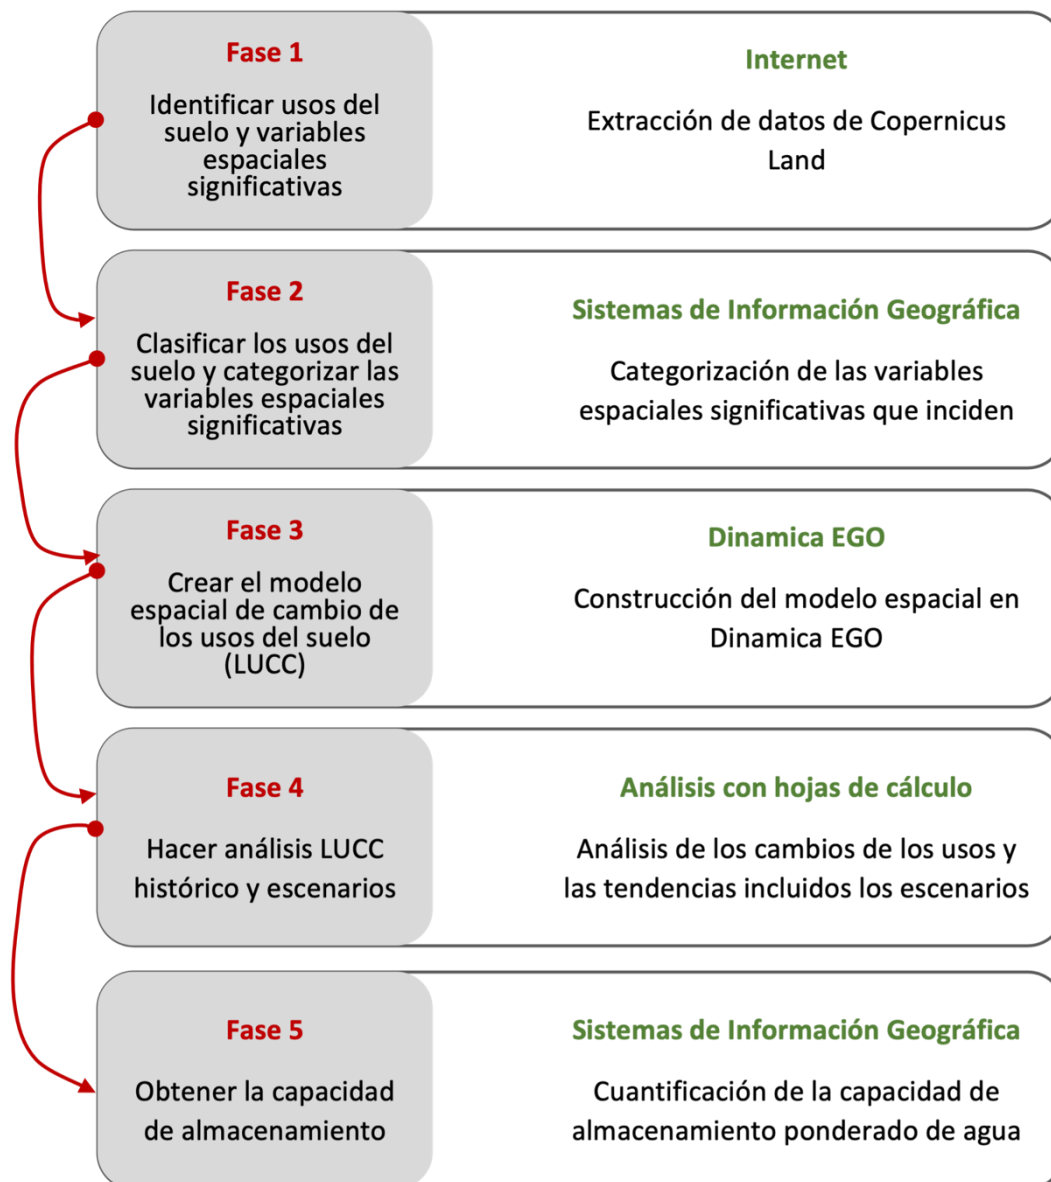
Fase 1

Identificar usos del suelo y variables espaciales significativas

Internet

Extracción de datos de Copernicus Land

Fase 2

Clasificar los usos del suelo y categorizar las variables espaciales significativas

Sistemas de Información Geográfica

Categorización de las variables espaciales significativas que inciden

Fase 3

Crear el modelo espacial de cambio de los usos del suelo (LUCC)

Dinamica EGO

Construcción del modelo espacial en Dinamica EGO

Fase 4

Hacer análisis LUCC histórico y escenarios

Análisis con hojas de cálculo

Análisis de los cambios de los usos y las tendencias incluidos los escenarios

Fase 5

Obtener la capacidad de almacenamiento

Sistemas de Información Geográfica

Cuantificación de la capacidad de almacenamiento ponderado de agua